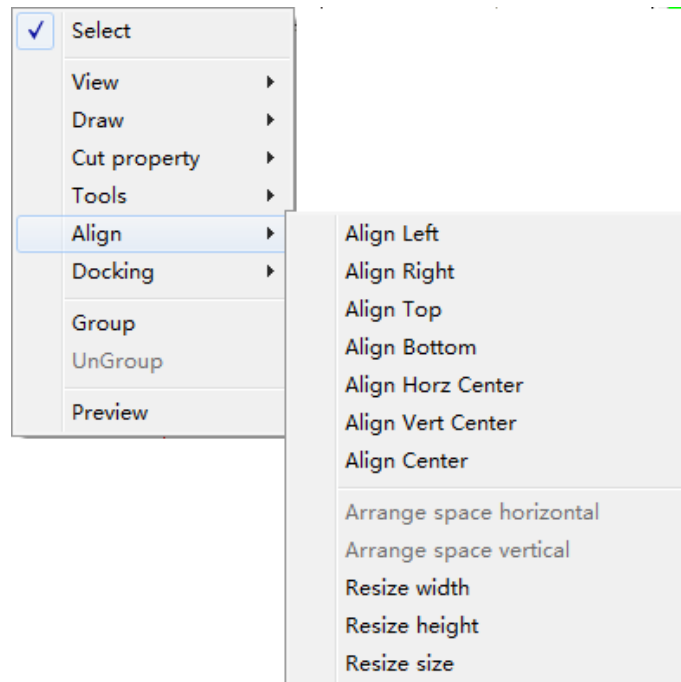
✓ Select

View
Draw
Cut property
Tools
Align
Docking

Group
UnGroup

Preview

Align Left
Align Right
Align Top
Align Bottom
Align Horz Center
Align Vert Center
Align Center

Arrange space horizontal
Arrange space vertical
Resize width
Resize height
Resize size